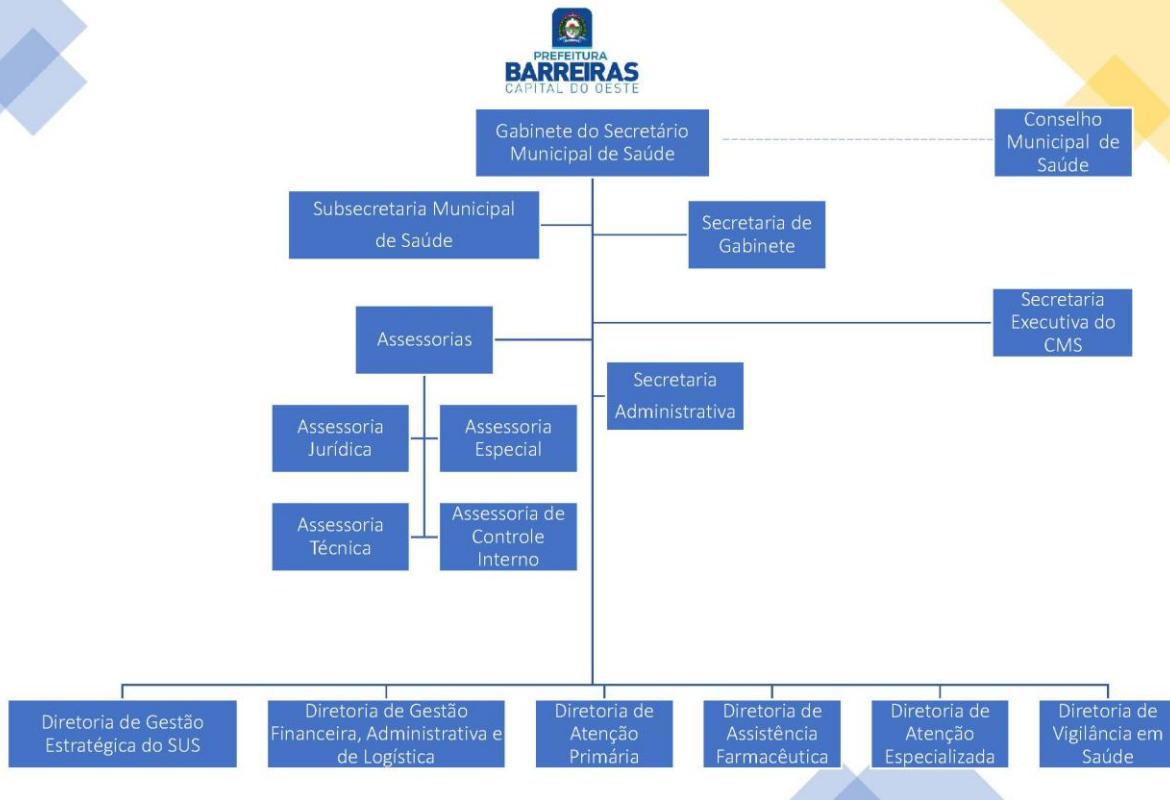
PREFEITURA
BARREIRAS
CAPITAL DO OESTE

Gabinete do Secretário Municipal de Saúde

Conselho Municipal de Saúde

Subsecretaria Municipal de Saúde

Secretaria de Gabinete

Secretaria Executiva do CMS

Assessorias

Secretaria Administrativa

Assessoria Jurídica

Assessoria Especial

Assessoria Técnica

Assessoria de Controle Interno

Diretoria de Gestão Estratégica do SUS

Diretoria de Gestão Financeira, Administrativa e de Logística

Diretoria de Atenção Primária

Diretoria de Assistência Farmacêutica

Diretoria de Atenção Especializada

Diretoria de Vigilância em Saúde